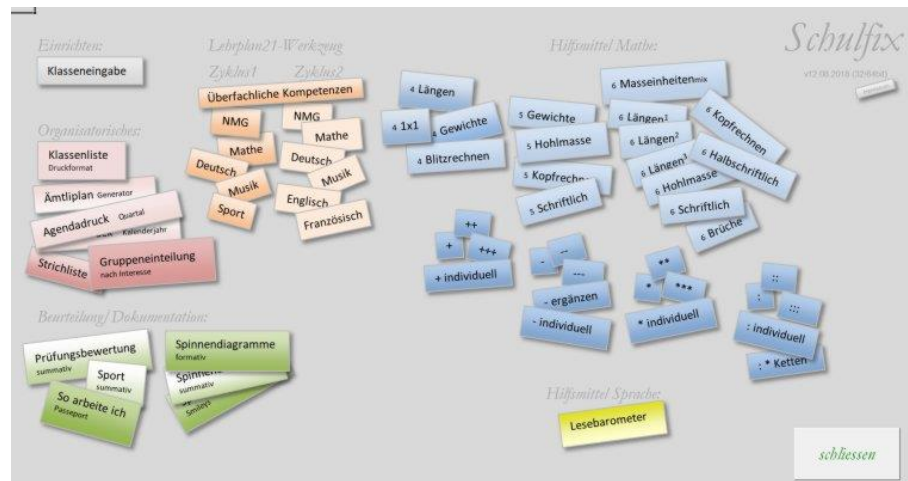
Schulfix

v12.08.2018 (32/64bit)

Einrichten:

Klasseneingabe

Lehrplan21-Werkzeug

Zyklus1 Zyklus2

Überfachliche Kompetenzen

NMG
Mathe
Deutsch
Musik
Sport

NMG
Mathe
Deutsch
Musik
Englisch
Französisch

Organisatorisches:

Klassenliste Druckformat

Ämtliplan Generator

Agendadruck Quartal

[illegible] Kalenderjahr

Strichliste

Gruppeneinteilung nach Interesse

Beurteilung/Dokumentation:

Prüfungsbewertung summativ

Sport summativ

So arbeite ich Passport

Spinnendiagramme formativ

Spinnen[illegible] summativ

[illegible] Smileys

Hilfsmittel Mathe:

4 Längen
4 1x1
4 Gewichte
4 Blitzrechnen

5 Gewichte
5 Hohlmasse
5 Kopfrechn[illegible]
5 Schriftlich

6 Masseinheitenmix
6 Längen1
6 Längen2
6 Längen3
6 Hohlmasse
6 Kopfrechnen
6 Halbschriftlich
6 Schriftlich
6 Brüche

++
+
+++
+ individuell

-
--
---
- ergänzen
- individuell

**
*
***
* individuell

::
:
:::
: individuell
: * Ketten

Hilfsmittel Sprache:

Lesebarometer

schliessen